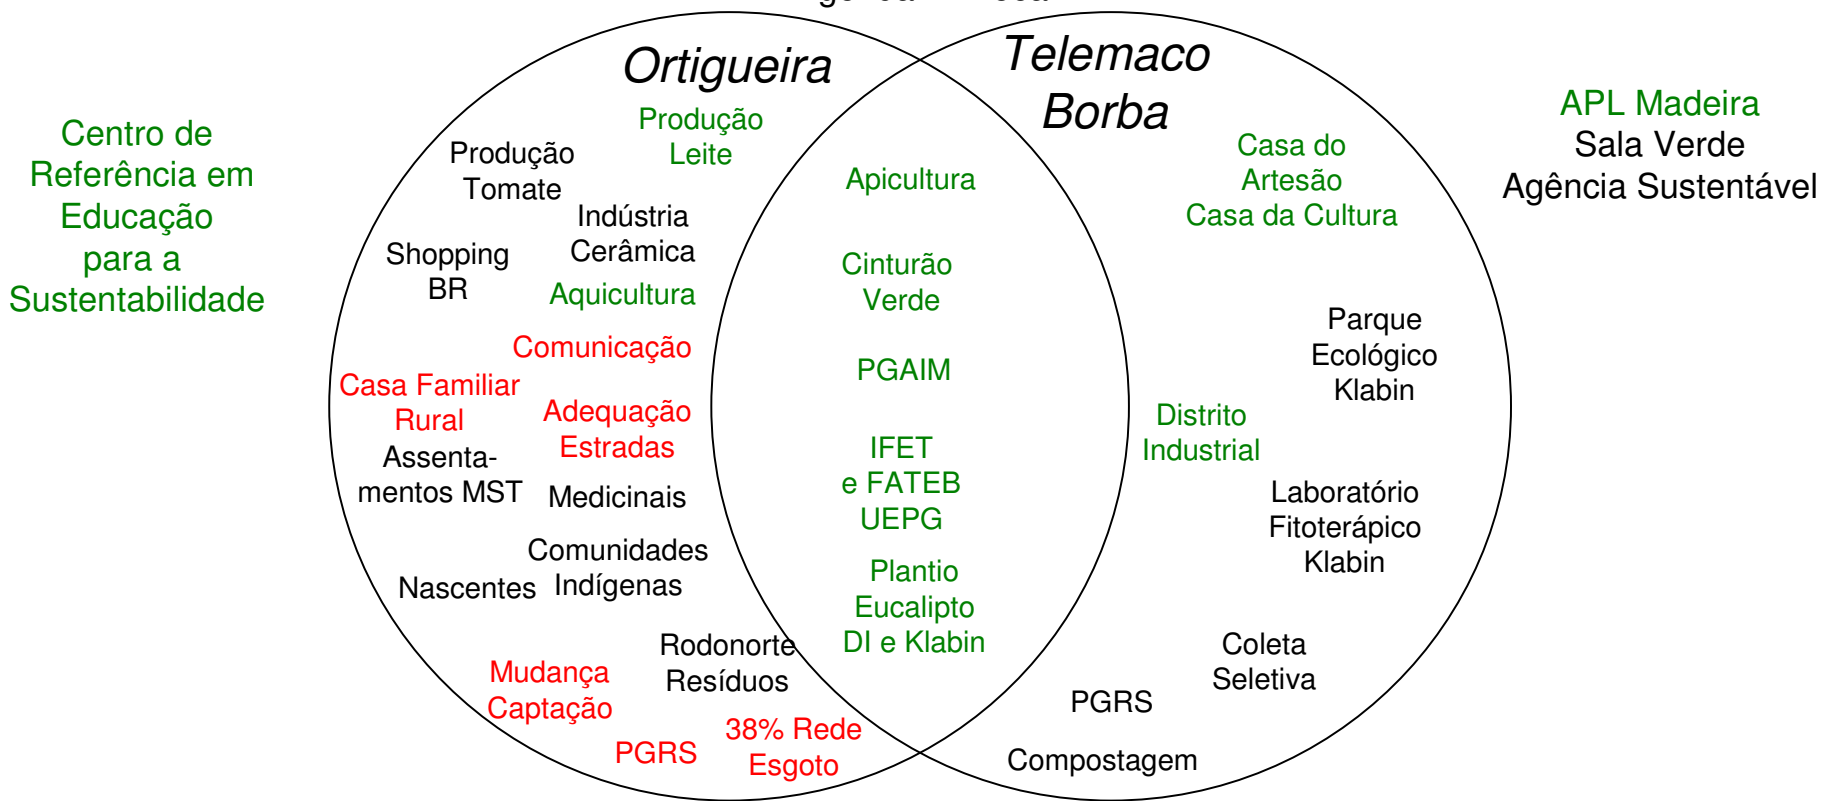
Centro de Referência em Educação para a Sustentabilidade

Ortigueira

Produção Tomate

Produção Leite

Indústria Cerâmica

Shopping BR

Aquicultura

Comunicação

Casa Familiar Rural

Adequação Estradas

Assentamentos MST

Medicinais

Comunidades Indígenas

Nascentes

Rodonorte Resíduos

Mudança Captação

PGRS

38% Rede Esgoto

Apicultura

Cinturão Verde

PGAIM

IFET e FATEB UEPG

Plantio Eucalipto DI e Klabin

Telemaco Borba

Casa do Artesão Casa da Cultura

Parque Ecológico Klabin

Distrito Industrial

Laboratório Fitoterápico Klabin

Coleta Seletiva

PGRS

Compostagem

APL Madeira
Sala Verde
Agência Sustentável